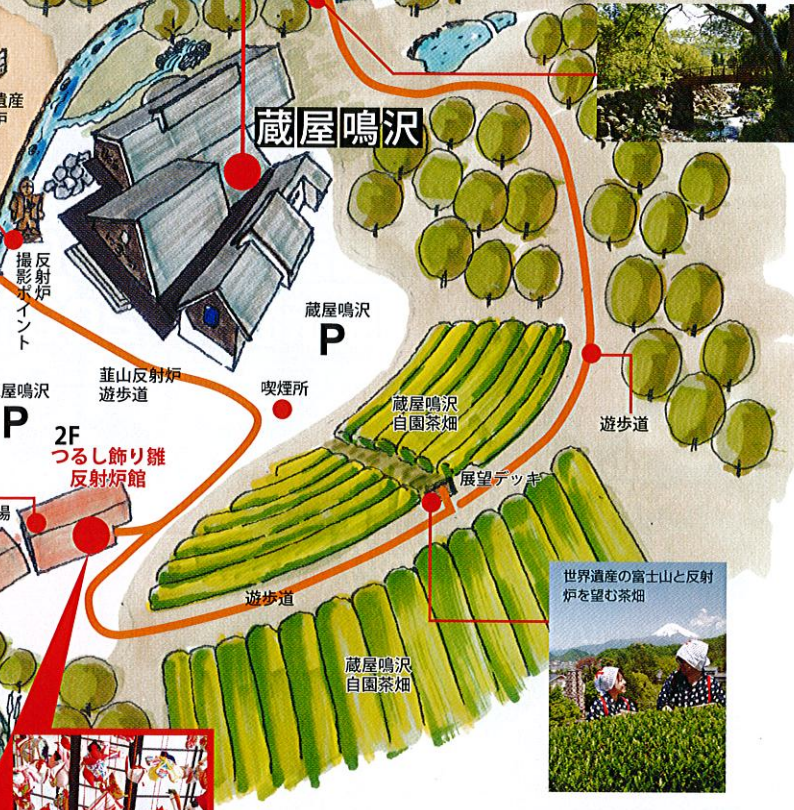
遺産

蔵屋鳴沢

反射炉撮影ポイント

蔵屋鳴沢
P

屋鳴沢
P

韮山反射炉遊歩道

喫煙所

2F
つるし飾り雛
反射炉館

場

蔵屋鳴沢
自園茶畑

遊歩道

展望デッキ

遊歩道

世界遺産の富士山と反射炉を望む茶畑

蔵屋鳴沢
自園茶畑